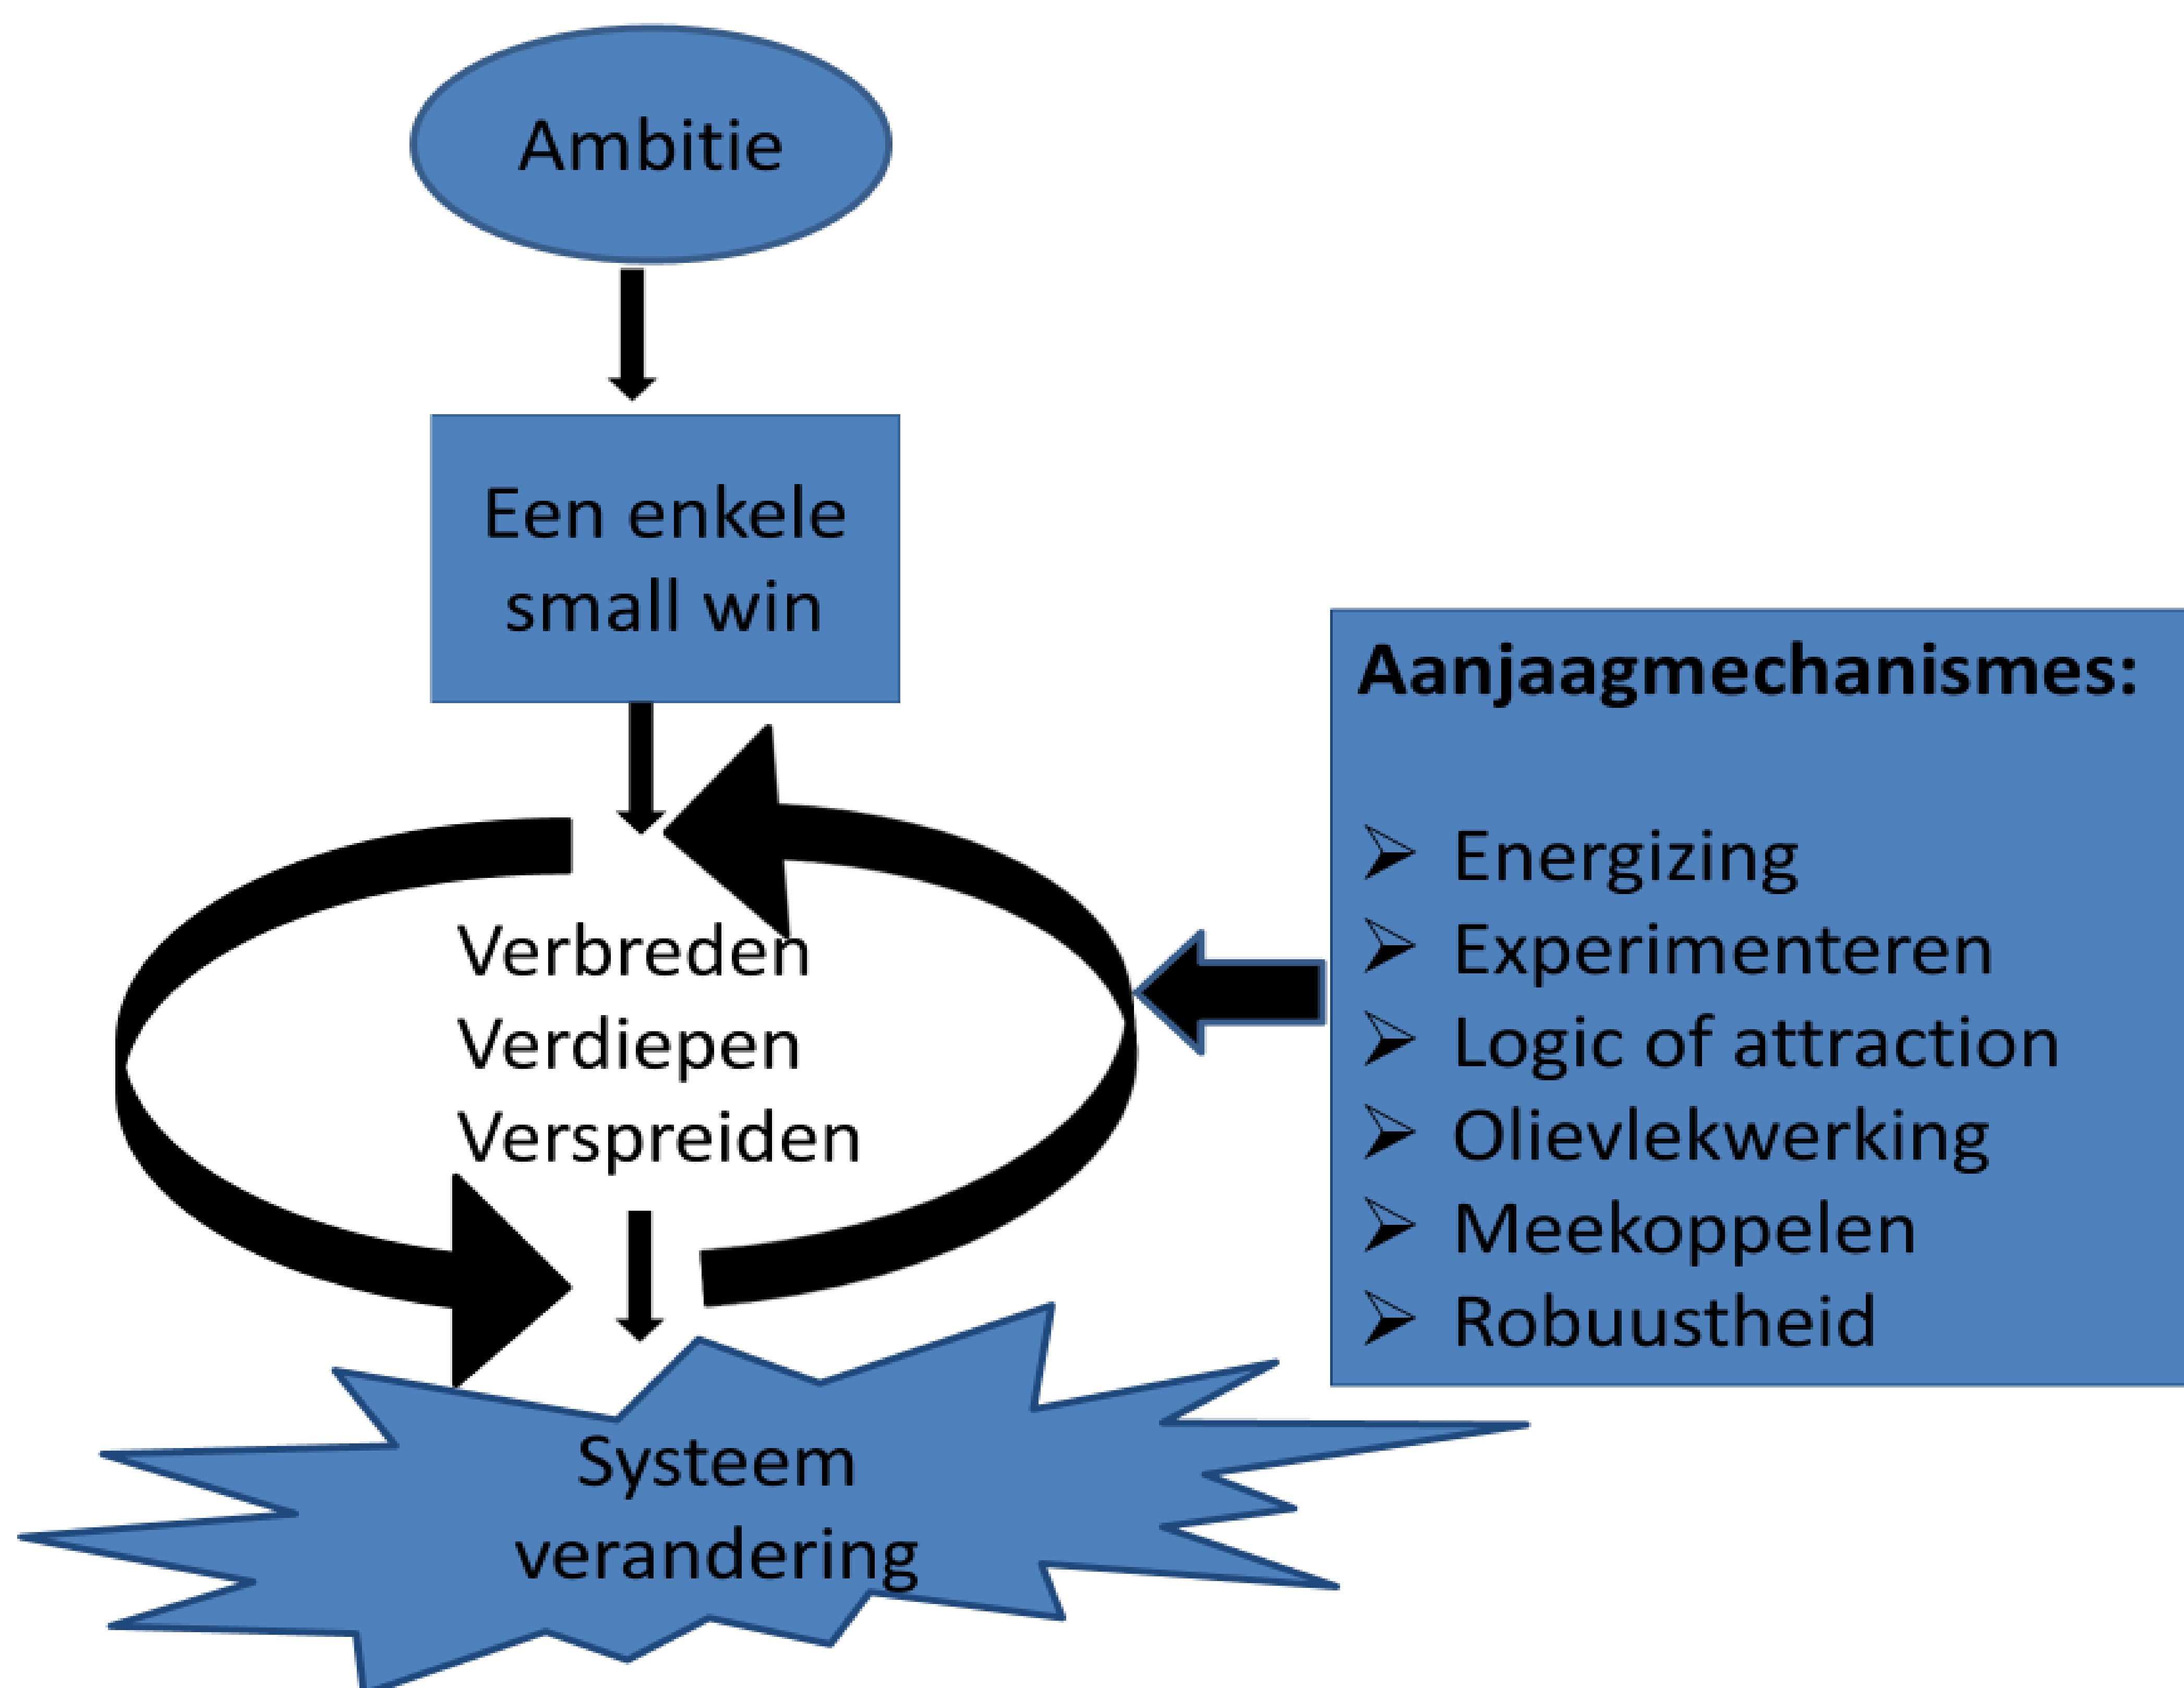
Ambitie

Een enkele small win

Verbreden
Verdiepen
Verspreiden

Systeem verandering

Aanjaagmechanismes:

- Energizing
- Experimenteren
- Logic of attraction
- Olievlekwerking
- Meekoppelen
- Robuustheid